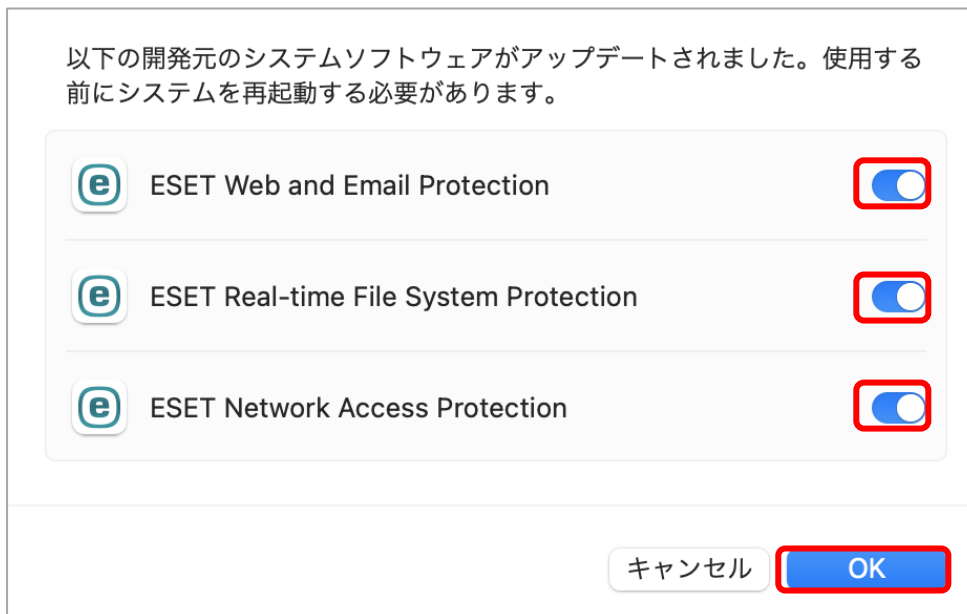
以下の開発元のシステムソフトウェアがアップデートされました。使用する前にシステムを再起動する必要があります。

ESET Web and Email Protection

ESET Real-time File System Protection

ESET Network Access Protection

キャンセル

OK